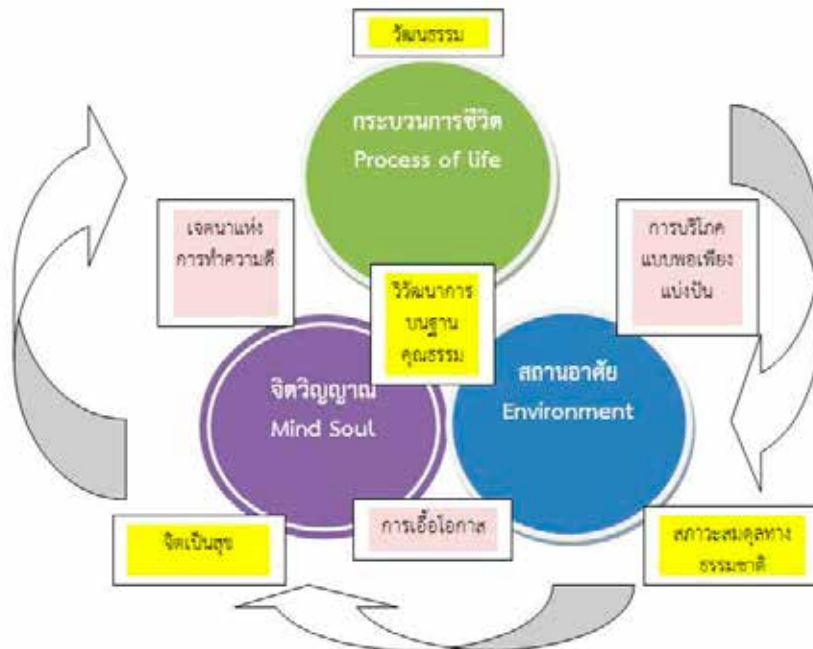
วัฒนธรรม

กระบวนการชีวิต
Process of life

เจตนาแห่งการทำความดี

การบริโภคแบบพอเพียงแบ่งปัน

วิวัฒนาการบนฐานคุณธรรม

จิตวิญญาณ
Mind Soul

สถานอาศัย
Environment

จิตเป็นสุข

การเอื้อโอกาส

สภาวะสมดุลทางธรรมชาติ